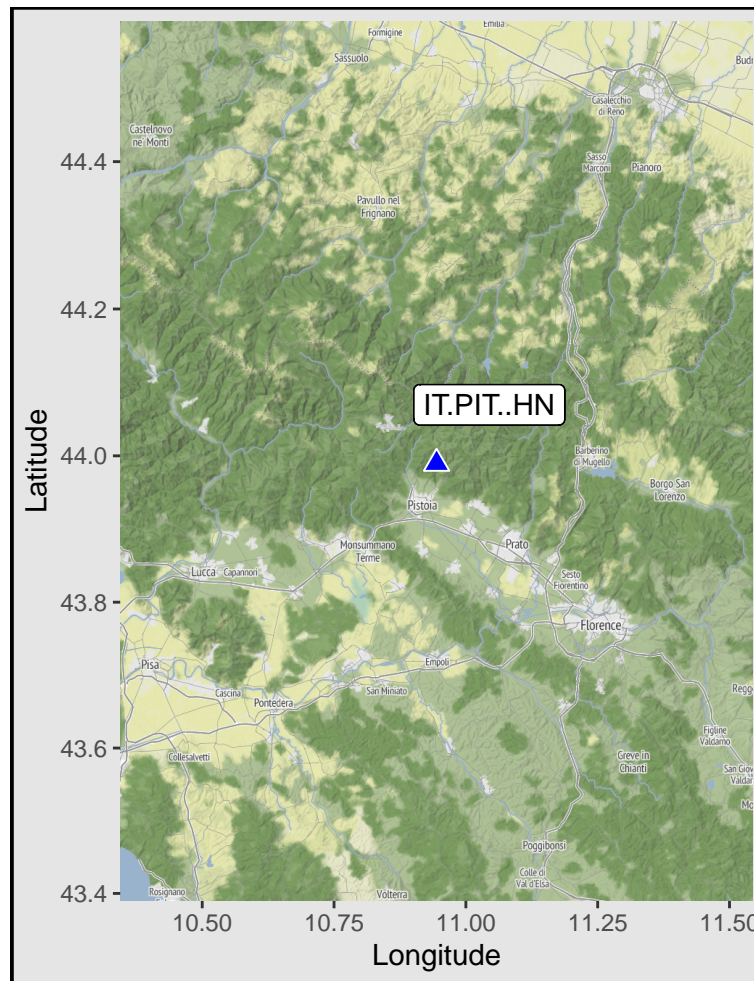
Emilia
Formigine
Sassuolo
Bud
Casalecchio di Reno
Castelnovo ne' Monti
Sasso Marconi
Pianoro
Pavullo nel Frignano
IT.PIT..HN
Barberino di Mugello
Borgo San Lorenzo
Pistoia
Prato
Monsummano Terme
Lucca
Capannori
Sesto Fiorentino
Florence
Pisa
Empoli
Cascina
Pontedera
San Miniato
Regg
Figline Valdarno
Collesalvetti
Greve in Chianti
San Giov Valda
Mo
Poggibonsi
Colle di Val d'Elsa
Rosignano
Volterra
44.4
44.2
44.0
43.8
43.6
43.4
Latitude
10.50
10.75
11.00
11.25
11.50
Longitude